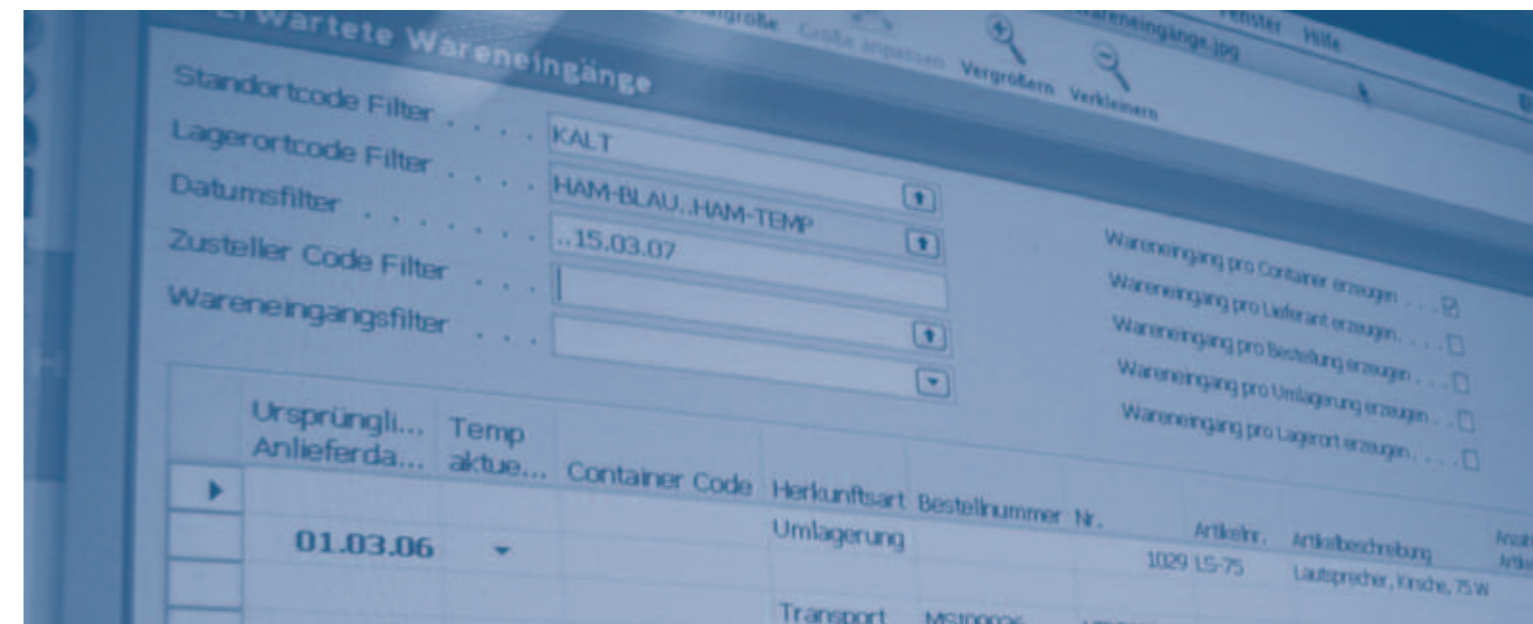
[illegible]rwartete Wareneingänge

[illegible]größe Größe anpassen Vergrößern Verkleinern

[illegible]areneingänge.jpg

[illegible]enster Hilfe

Standortcode Filter . . . . KALT
Lagerortcode Filter . . . . HAM-BLAU..HAM-TEMP
Datumsfilter . . . . . . . ..15.03.07
Zusteller Code Filter . . . .
Wareneingangsfilter . . . .

Wareneingang pro Container erzeugen . . .
Wareneingang pro Lieferant erzeugen . . .
Wareneingang pro Bestellung erzeugen . . .
Wareneingang pro Umlagerung erzeugen . .
Wareneingang pro Lagerort erzeugen . . .

| | Ursprüngli... Anlieferda... | Temp aktue... | Container Code | Herkunftsart | Bestellnummer | Nr. | Artikelnr. | Artikelbeschreibung | Anzah Artik |
|---|---|---|---|---|---|---|---|---|---|
| ▶ | | | | | | | | | |
| | 01.03.06 | | | Umlagerung | | | 1029 LS-75 | Lautsprecher, Kirsche, 75 W | |
| | | | | Transport | MS100026 | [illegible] | | | |